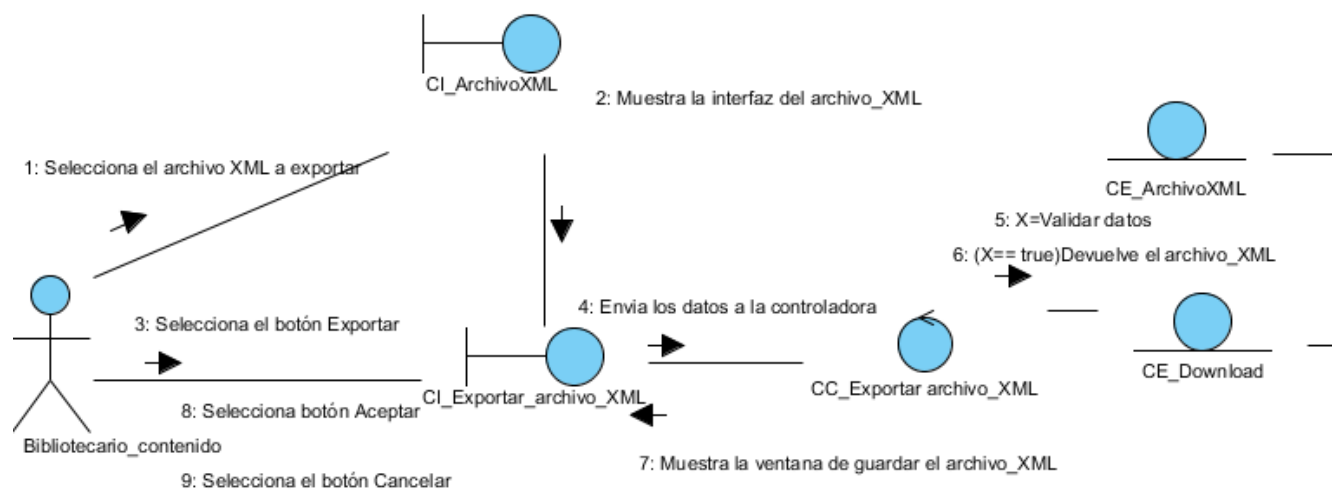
CI_ArchivoXML

2: Muestra la interfaz del archivo_XML

1: Selecciona el archivo XML a exportar

CE_ArchivoXML

5: X=Validar datos

6: (X== true)Devuelve el archivo_XML

4: Envia los datos a la controladora

3: Selecciona el botón Exportar

CI_Exportar_archivo_XML

CC_Exportar archivo_XML

CE_Download

8: Selecciona botón Aceptar

Bibliotecario_contenido

7: Muestra la ventana de guardar el archivo_XML

9: Selecciona el botón Cancelar